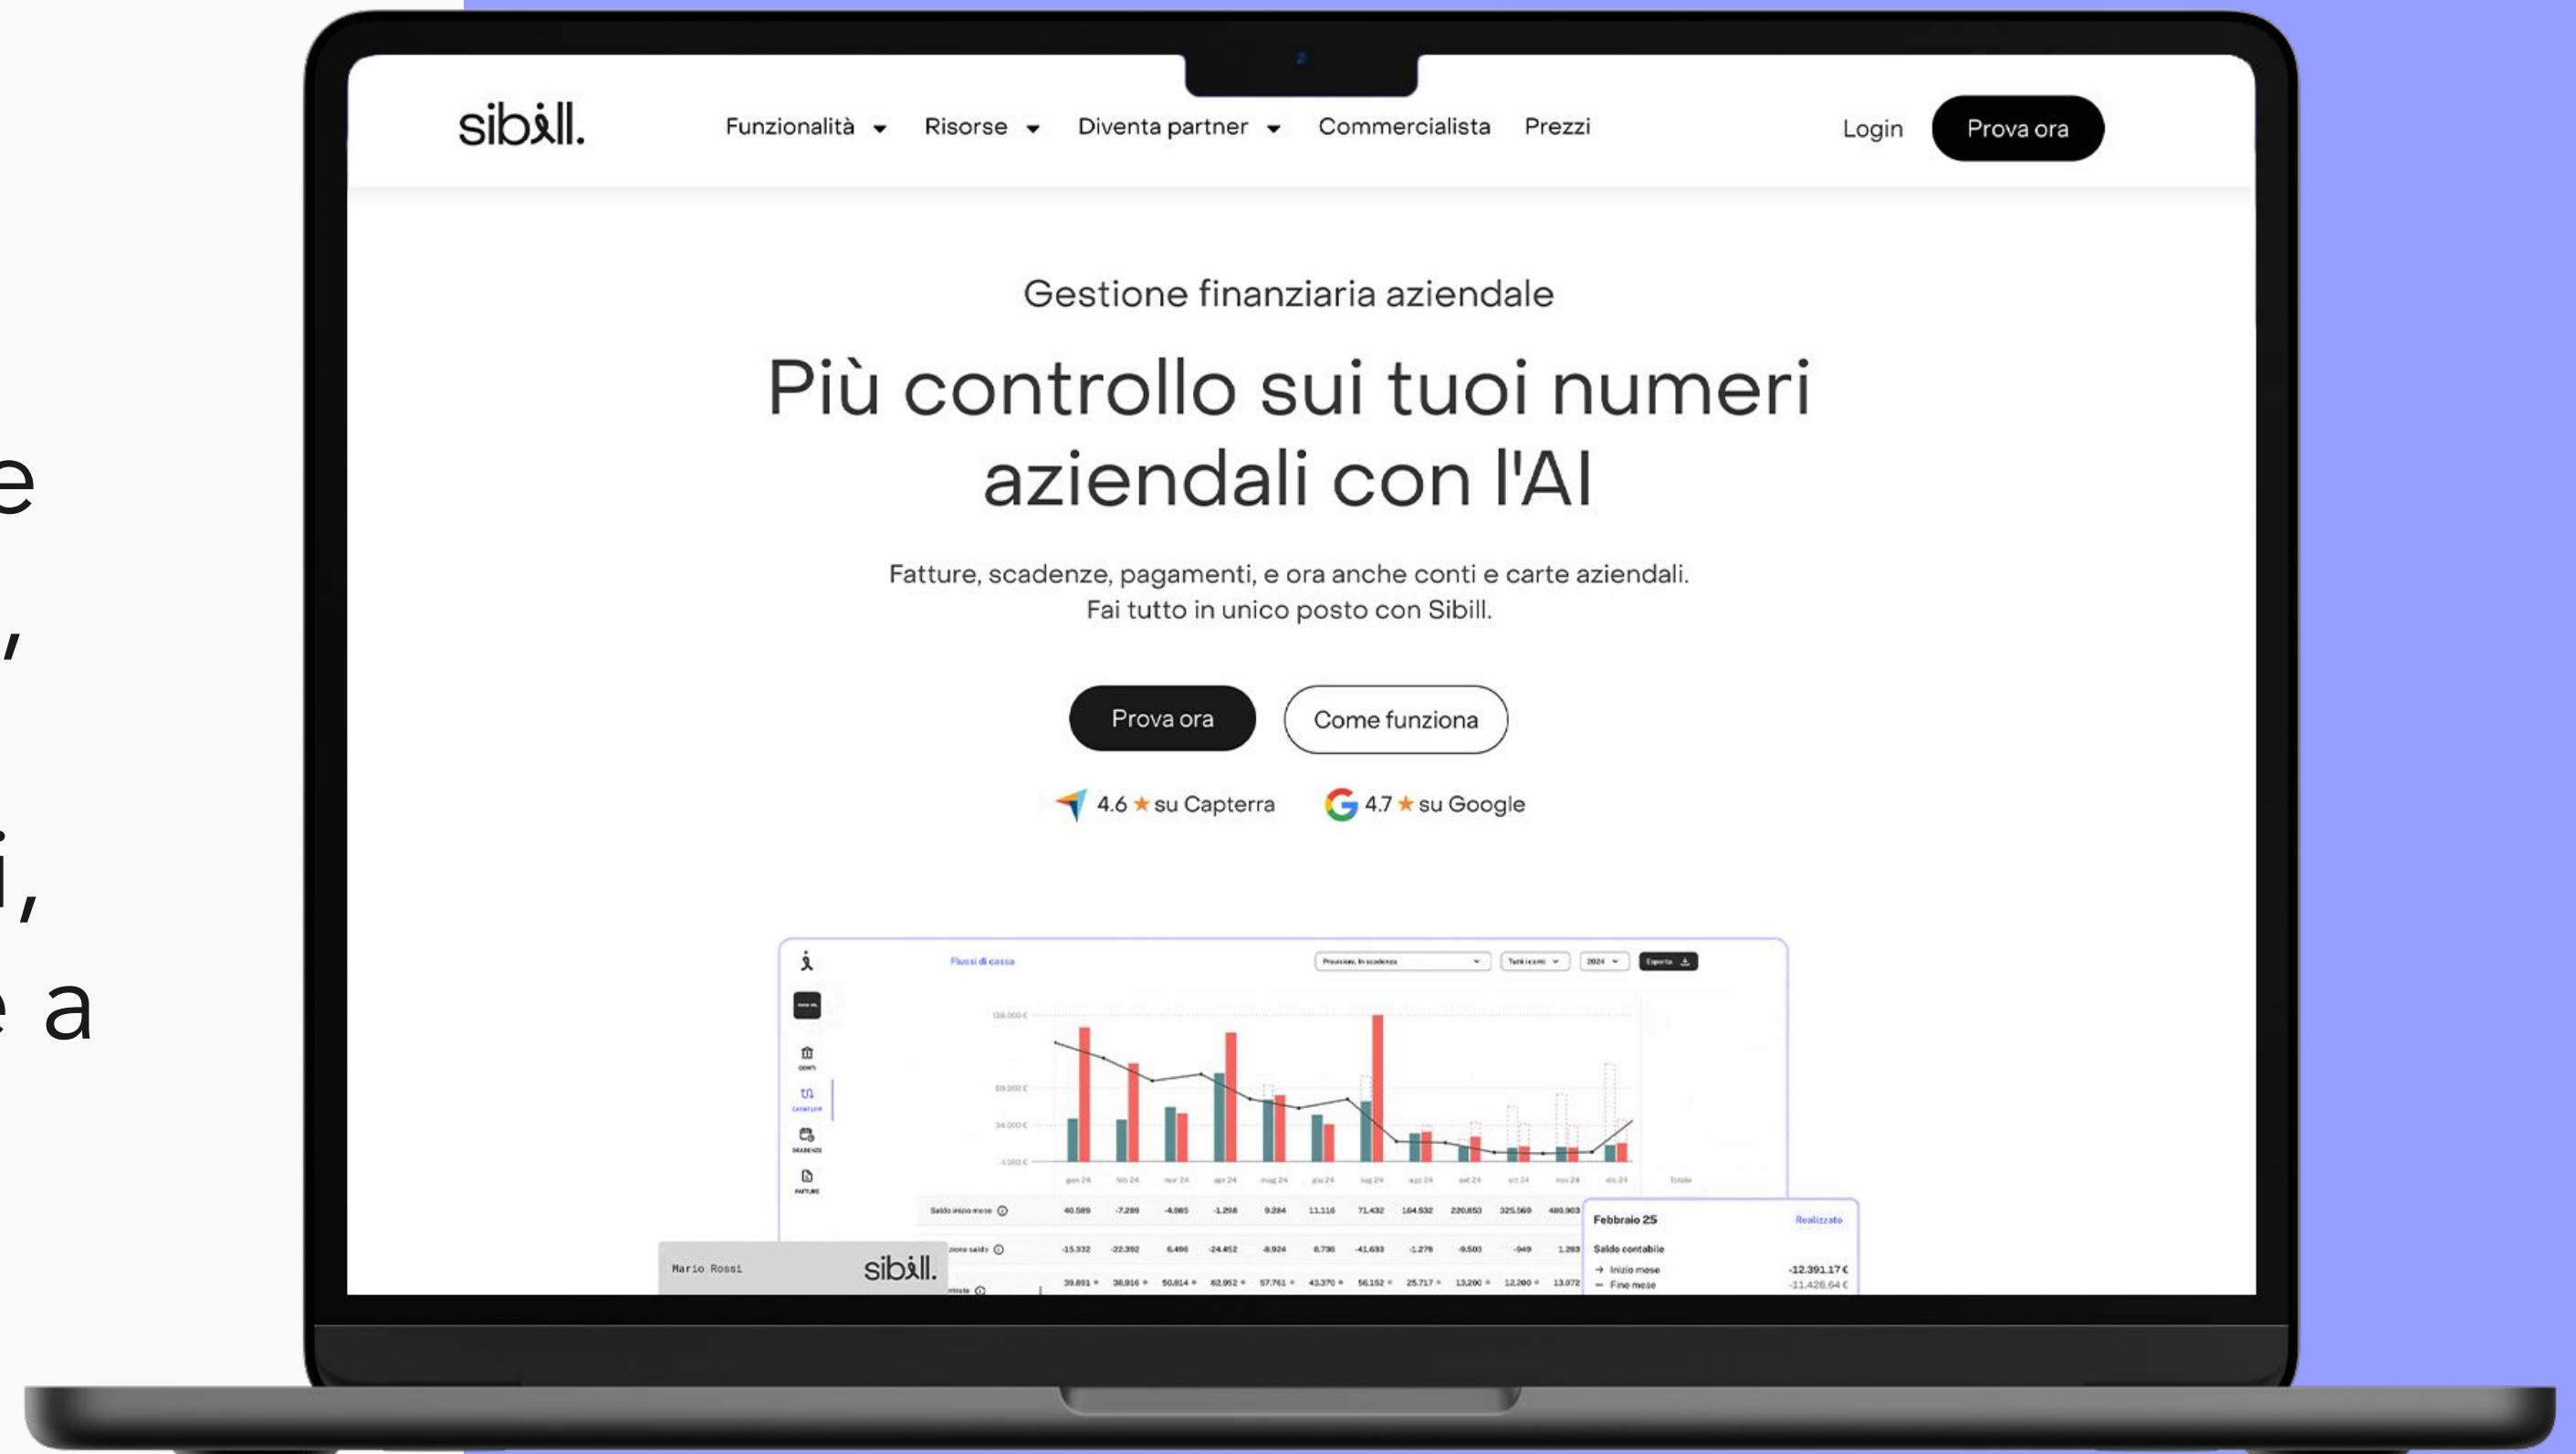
e
,
i,
e a

sibill.

Funzionalità Risorse Diventa partner Commercialista Prezzi Login Prova ora

Gestione finanziaria aziendale

Più controllo sui tuoi numeri aziendali con l'AI

Fatture, scadenze, pagamenti, e ora anche conti e carte aziendali.
Fai tutto in unico posto con Sibill.

Prova ora Come funziona

4.6 ★ su Capterra 4.7 ★ su Google

Flussi di cassa

Esporta

Saldo inizio mese

Mario Rossi sibill.

Febbraio 25 Realizzato
Saldo contabile
Inizio mese -12.391,17 €
Fine mese -11.426,64 €